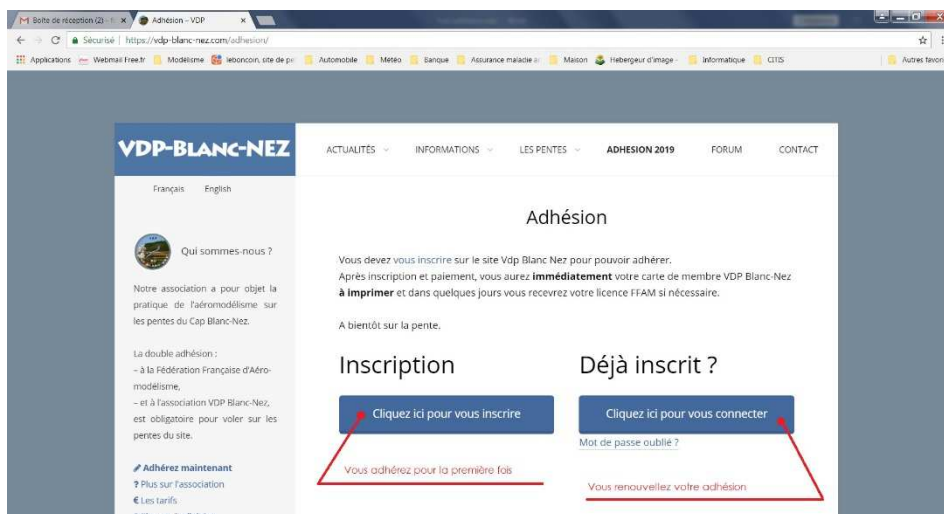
Boîte de réception (2) - f × Adhésion - VDP ×

Sécurisé | https://vdp-blanc-nez.com/adhesion/

Applications Webmail Free.fr Modélisme leboncoin, site de pe Automobile Météo Banque Assurance maladie Maison Hebergeur d'image Informatique CITIS Autres favoris

VDP-BLANC-NEZ

ACTUALITÉS INFORMATIONS LES PENTES ADHESION 2019 FORUM CONTACT

Français English

Qui sommes-nous ?

Notre association a pour objet la pratique de l'aéromodélisme sur les pentes du Cap Blanc-Nez.

La double adhésion :
– à la Fédération Française d'Aéromodélisme,
– et à l'association VDP Blanc-Nez,
est obligatoire pour voler sur les pentes du site.

Adhérez maintenant
? Plus sur l'association
€ Les tarifs

Adhésion

Vous devez vous inscrire sur le site Vdp Blanc Nez pour pouvoir adhérer.
Après inscription et paiement, vous aurez **immédiatement** votre carte de membre VDP Blanc-Nez **à imprimer** et dans quelques jours vous recevrez votre licence FFAM si nécessaire.

A bientôt sur la pente.

Inscription

Cliquez ici pour vous inscrire

Vous adhérez pour la première fois

Déjà inscrit ?

Cliquez ici pour vous connecter

Mot de passe oublié ?

Vous renouvellez votre adhésion